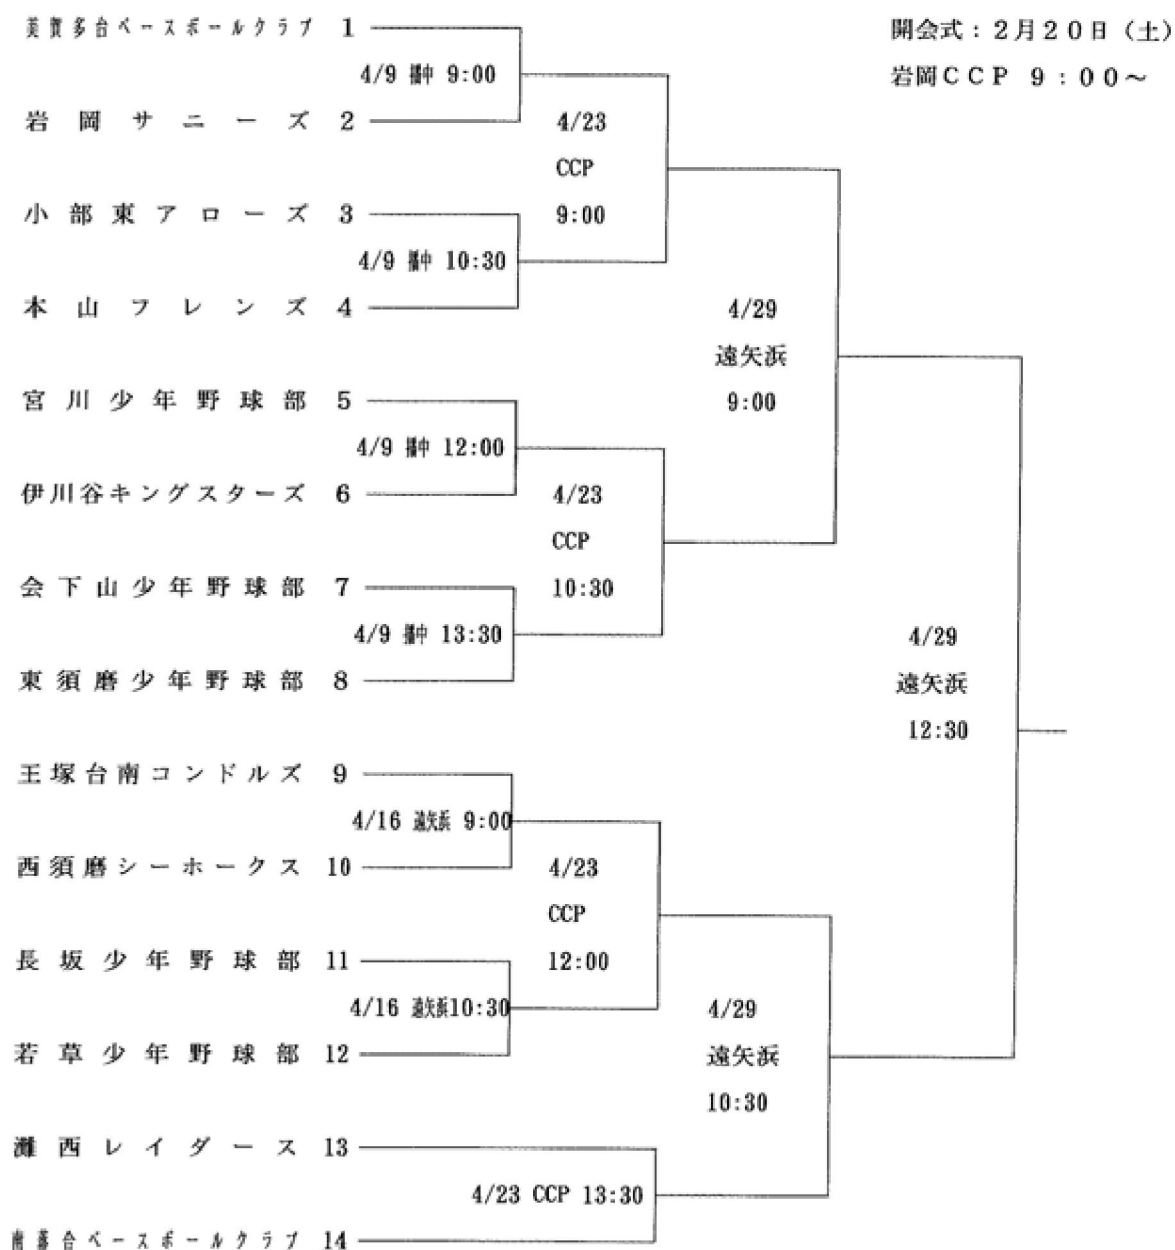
開会式：2月20日（土）
岩岡CCP 9：00～

美賀多台ベースボールクラブ 1
4/9 播中 9:00
岩岡サニーズ 2
4/23
CCP
9:00
小部東アローズ 3
4/9 播中 10:30
本山フレンズ 4
4/29
遠矢浜
9:00
宮川少年野球部 5
4/9 播中 12:00
伊川谷キングスターズ 6
4/23
CCP
10:30
会下山少年野球部 7
4/9 播中 13:30
東須磨少年野球部 8
4/29
遠矢浜
12:30
王塚台南コンドルズ 9
4/16 遠矢浜 9:00
西須磨シーホークス 10
4/23
CCP
12:00
長坂少年野球部 11
4/16 遠矢浜10:30
若草少年野球部 12
4/29
遠矢浜
10:30
灘西レイダース 13
4/23 CCP 13:30
南落合ベースボールクラブ 14